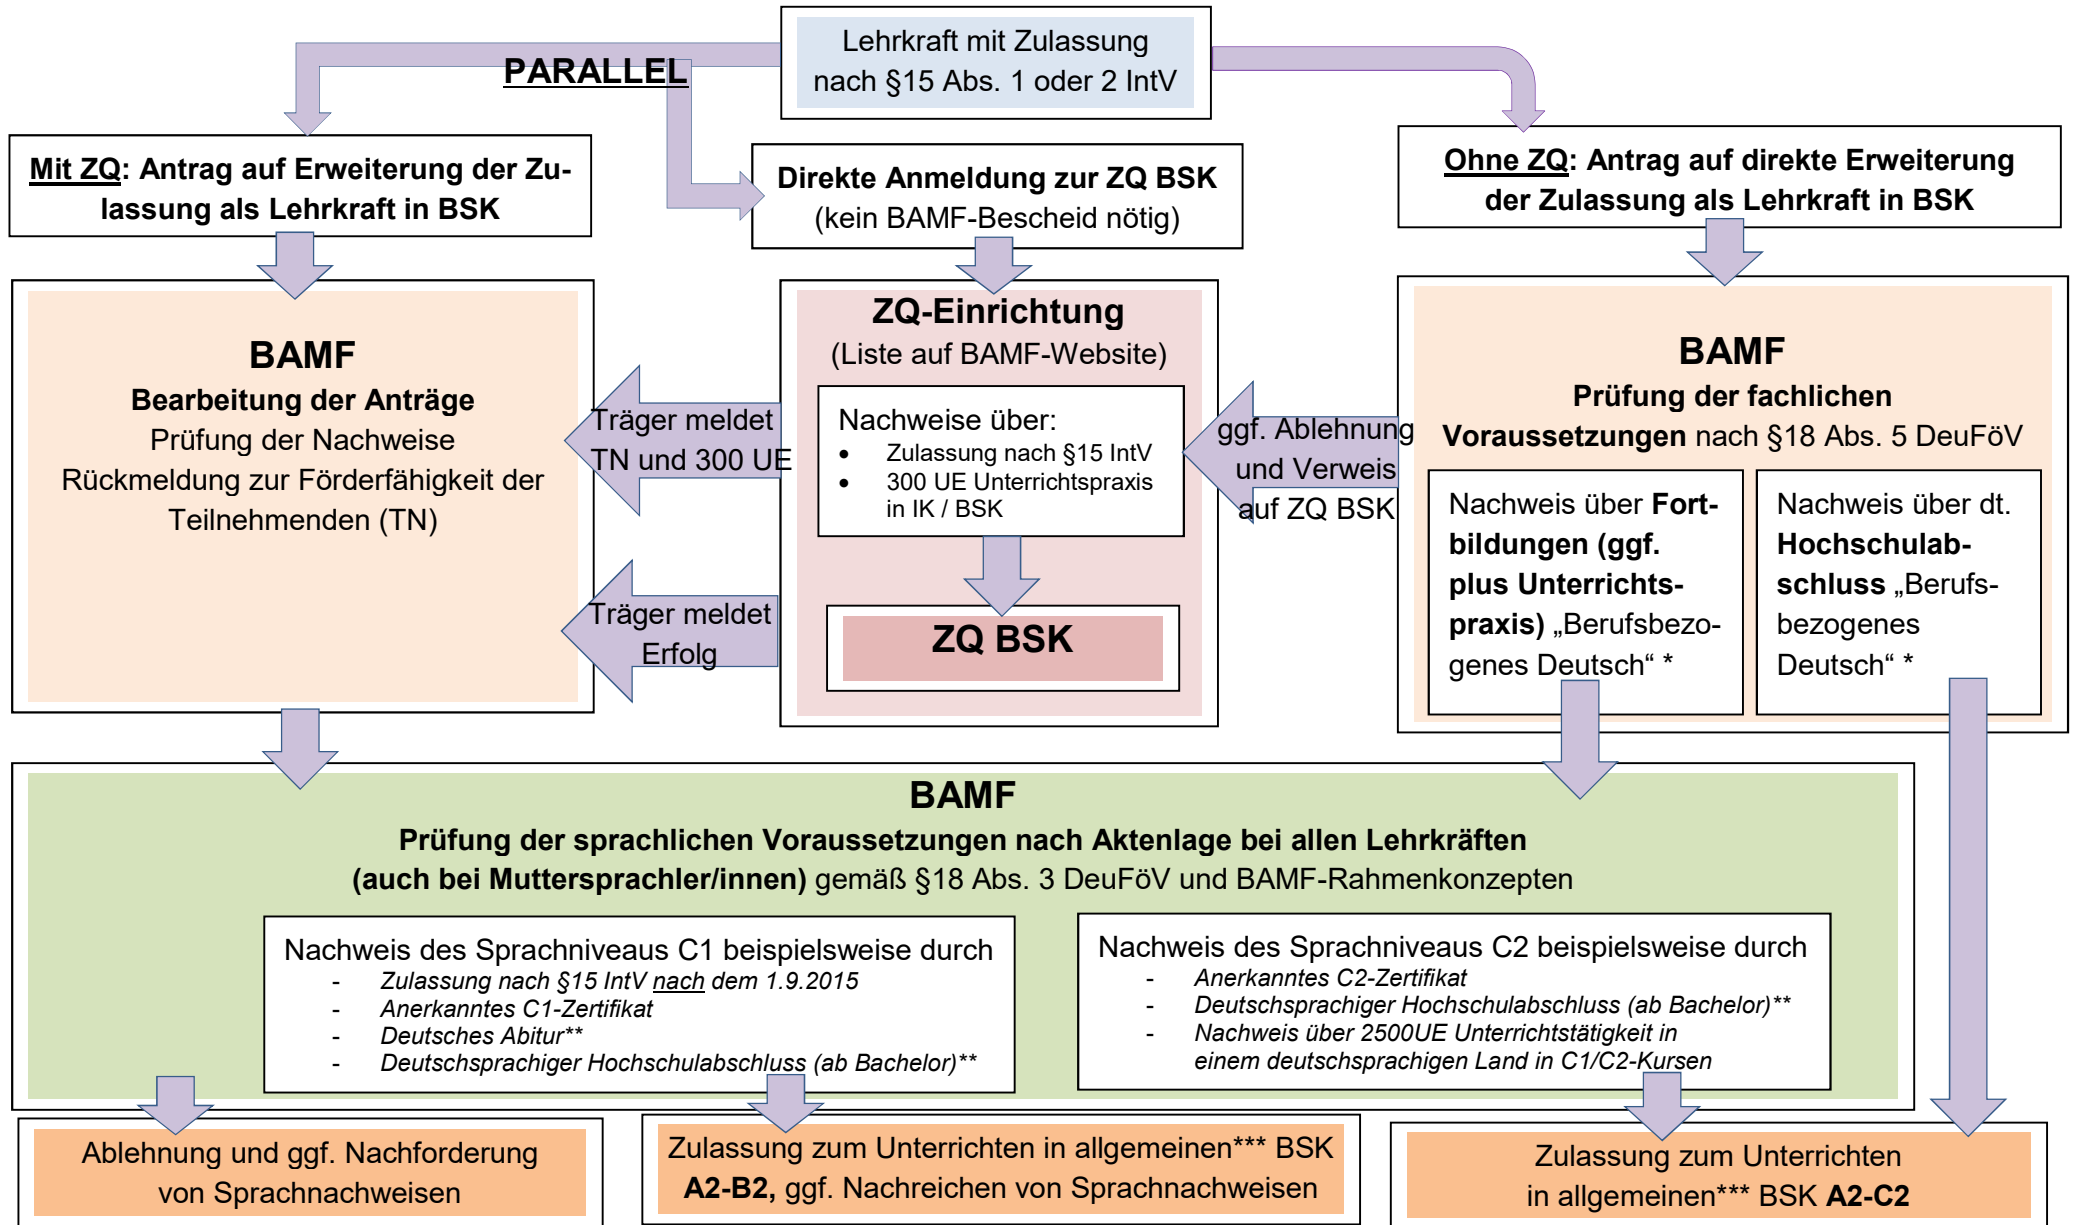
Lehrkraft mit Zulassung nach §15 Abs. 1 oder 2 IntV

PARALLEL

Mit ZQ: Antrag auf Erweiterung der Zulassung als Lehrkraft in BSK

Direkte Anmeldung zur ZQ BSK (kein BAMF-Bescheid nötig)

Ohne ZQ: Antrag auf direkte Erweiterung der Zulassung als Lehrkraft in BSK

BAMF
Bearbeitung der Anträge
Prüfung der Nachweise
Rückmeldung zur Förderfähigkeit der Teilnehmenden (TN)

Träger meldet TN und 300 UE

Träger meldet Erfolg

ZQ-Einrichtung
(Liste auf BAMF-Website)

Nachweise über:
- Zulassung nach §15 IntV
- 300 UE Unterrichtspraxis in IK / BSK

ZQ BSK

ggf. Ablehnung und Verweis auf ZQ BSK

BAMF
Prüfung der fachlichen Voraussetzungen nach §18 Abs. 5 DeuFöV

Nachweis über Fortbildungen (ggf. plus Unterrichtspraxis) „Berufsbezogenes Deutsch“ *

Nachweis über dt. Hochschulabschluss „Berufsbezogenes Deutsch“ *

BAMF
Prüfung der sprachlichen Voraussetzungen nach Aktenlage bei allen Lehrkräften (auch bei Muttersprachler/innen) gemäß §18 Abs. 3 DeuFöV und BAMF-Rahmenkonzepten

Nachweis des Sprachniveaus C1 beispielsweise durch
- Zulassung nach §15 IntV nach dem 1.9.2015
- Anerkanntes C1-Zertifikat
- Deutsches Abitur**
- Deutschsprachiger Hochschulabschluss (ab Bachelor)**

Nachweis des Sprachniveaus C2 beispielsweise durch
- Anerkanntes C2-Zertifikat
- Deutschsprachiger Hochschulabschluss (ab Bachelor)**
- Nachweis über 2500UE Unterrichtstätigkeit in einem deutschsprachigen Land in C1/C2-Kursen

Ablehnung und ggf. Nachforderung von Sprachnachweisen

Zulassung zum Unterrichten in allgemeinen*** BSK A2-B2, ggf. Nachreichen von Sprachnachweisen

Zulassung zum Unterrichten in allgemeinen*** BSK A2-C2